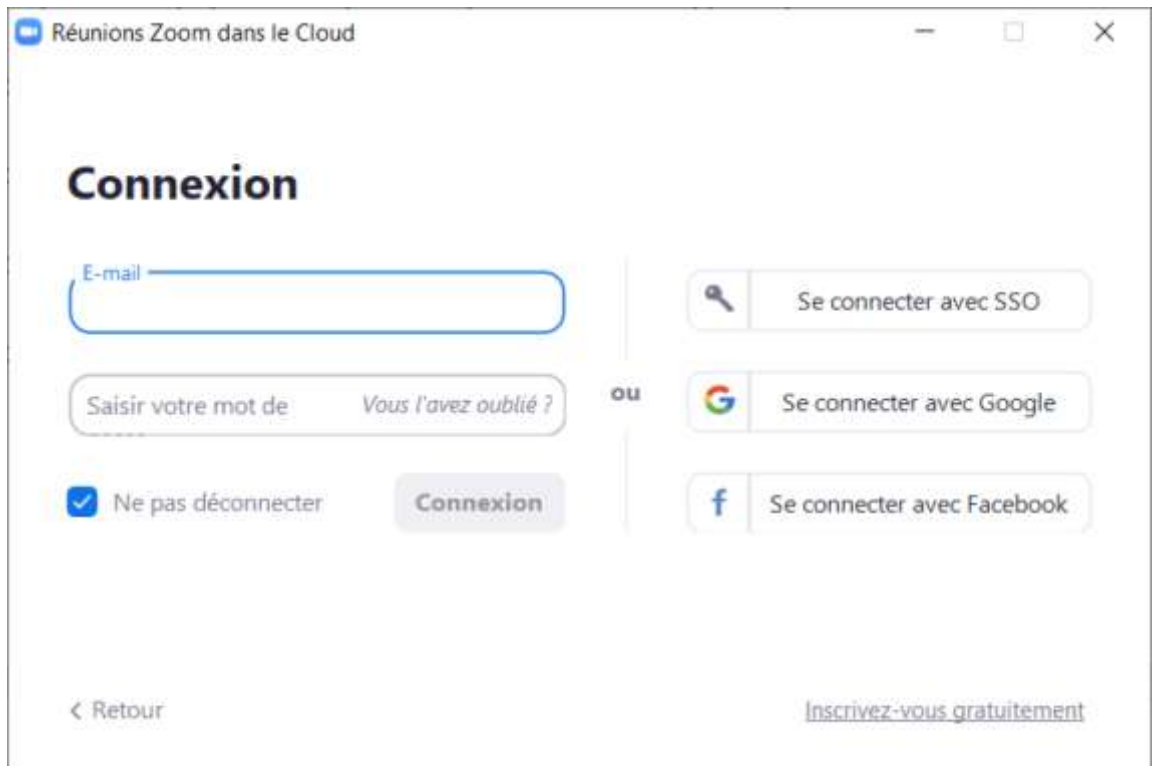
Réunions Zoom dans le Cloud

Connexion

E-mail

Saisir votre mot de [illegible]
Vous l'avez oublié ?

Ne pas déconnecter

Connexion

ou

Se connecter avec SSO

Se connecter avec Google

Se connecter avec Facebook

< Retour

Inscrivez-vous gratuitement